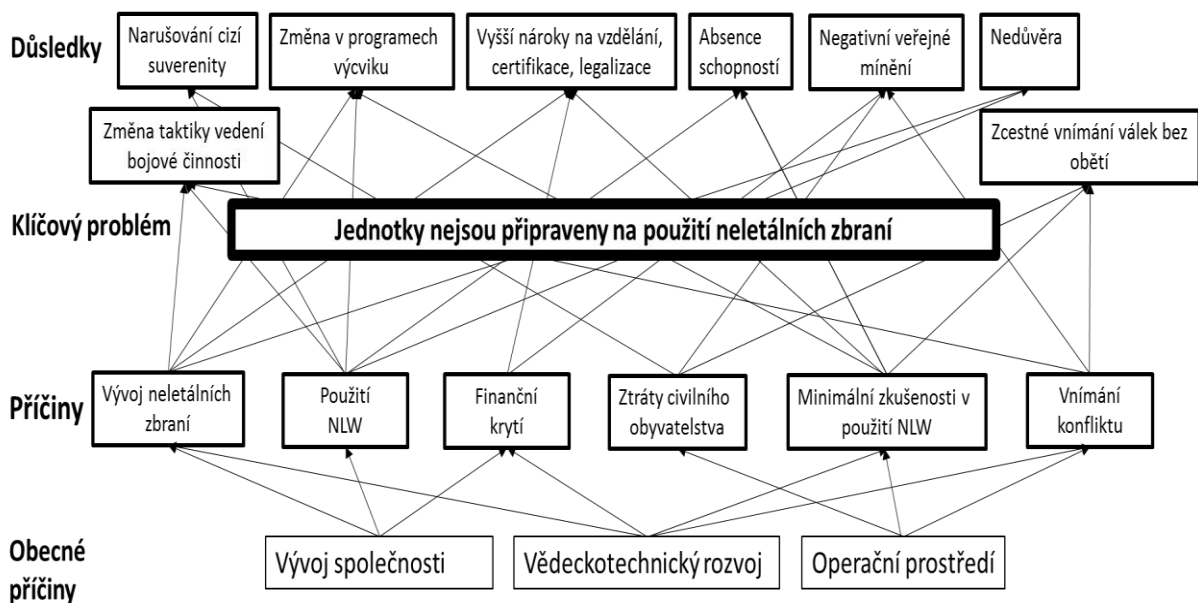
Důsledky

Narušování cizí suverenity

Změna v programech výcviku

Vyšší nároky na vzdělání, certifikace, legalizace

Absence schopností

Negativní veřejné mínění

Nedůvěra

Změna taktiky vedení bojové činnosti

Zcestné vnímání válek bez obětí

Klíčový problém

Jednotky nejsou připraveny na použití neletálních zbraní

Příčiny

Vývoj neletálních zbraní

Použití NLW

Finanční krytí

Ztráty civilního obyvatelstva

Minimální zkušenosti v použití NLW

Vnímání konfliktu

Obecné příčiny

Vývoj společnosti

Vědeckotechnický rozvoj

Operační prostředí